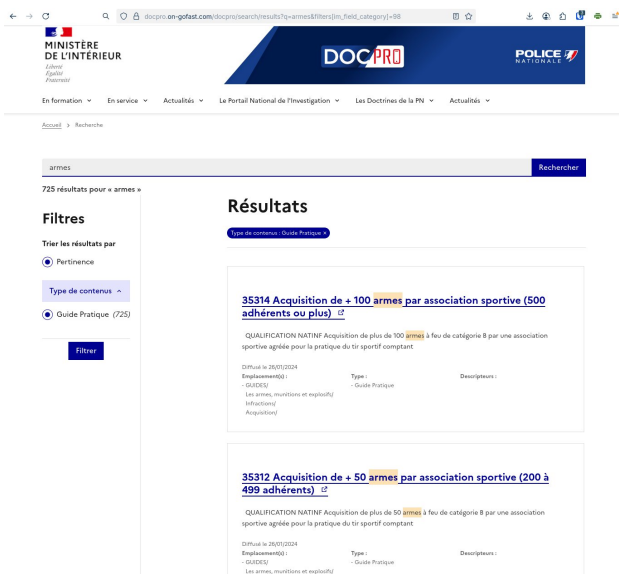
docpro.on-gofast.com/docpro/search/results?q=armes&filters[im_field_category]=98

MINISTÈRE DE L'INTÉRIEUR
Liberté
Égalité
Fraternité

DOCPRO

POLICE NATIONALE

En formation ˅ En service ˅ Actualités ˅ Le Portail National de l'Investigation ˅ Les Doctrines de la PN ˅ Actualités ˅

Accueil > Recherche

armes

Rechercher

725 résultats pour « armes »

Filtres

Trier les résultats par

Pertinence

Type de contenus ˄

Guide Pratique (725)

Filtrer

Résultats

Type de contenus : Guide Pratique ×

35314 Acquisition de + 100 armes par association sportive (500 adhérents ou plus)

QUALIFICATION NATINF Acquisition de plus de 100 armes à feu de catégorie B par une association sportive agréée pour la pratique du tir sportif comptant

Diffusé le 26/01/2024
Emplacement(s) :
- GUIDES/
Les armes, munitions et explosifs/
Infractions/
Acquisition/

Type :
- Guide Pratique

Descripteurs :

35312 Acquisition de + 50 armes par association sportive (200 à 499 adhérents)

QUALIFICATION NATINF Acquisition de plus de 50 armes à feu de catégorie B par une association sportive agréée pour la pratique du tir sportif comptant

Diffusé le 26/01/2024
Emplacement(s) :
- GUIDES/
Les armes, munitions et explosifs/

Type :
- Guide Pratique

Descripteurs :